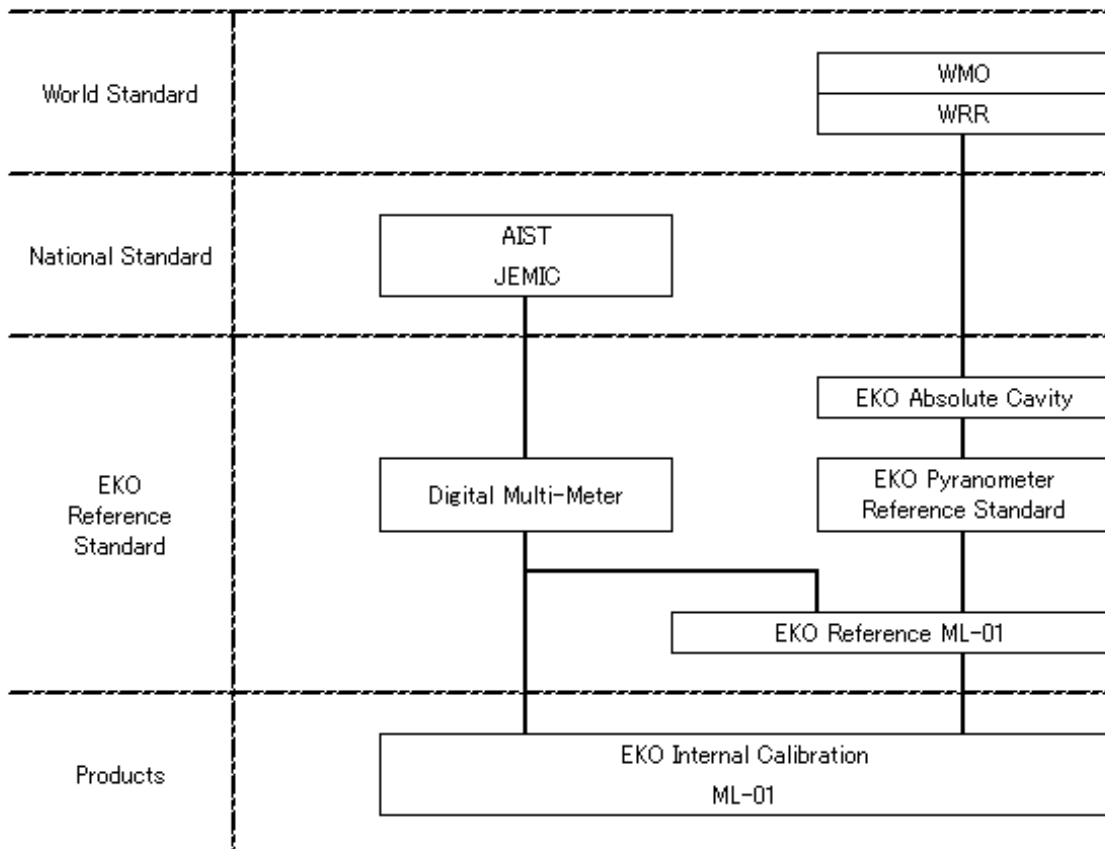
World Standard

WMO
WRR

National Standard

AIST
JEMIC

EKO Reference Standard

EKO Absolute Cavity

Digital Multi-Meter

EKO Pyranometer Reference Standard

EKO Reference ML-01

Products

EKO Internal Calibration
ML-01